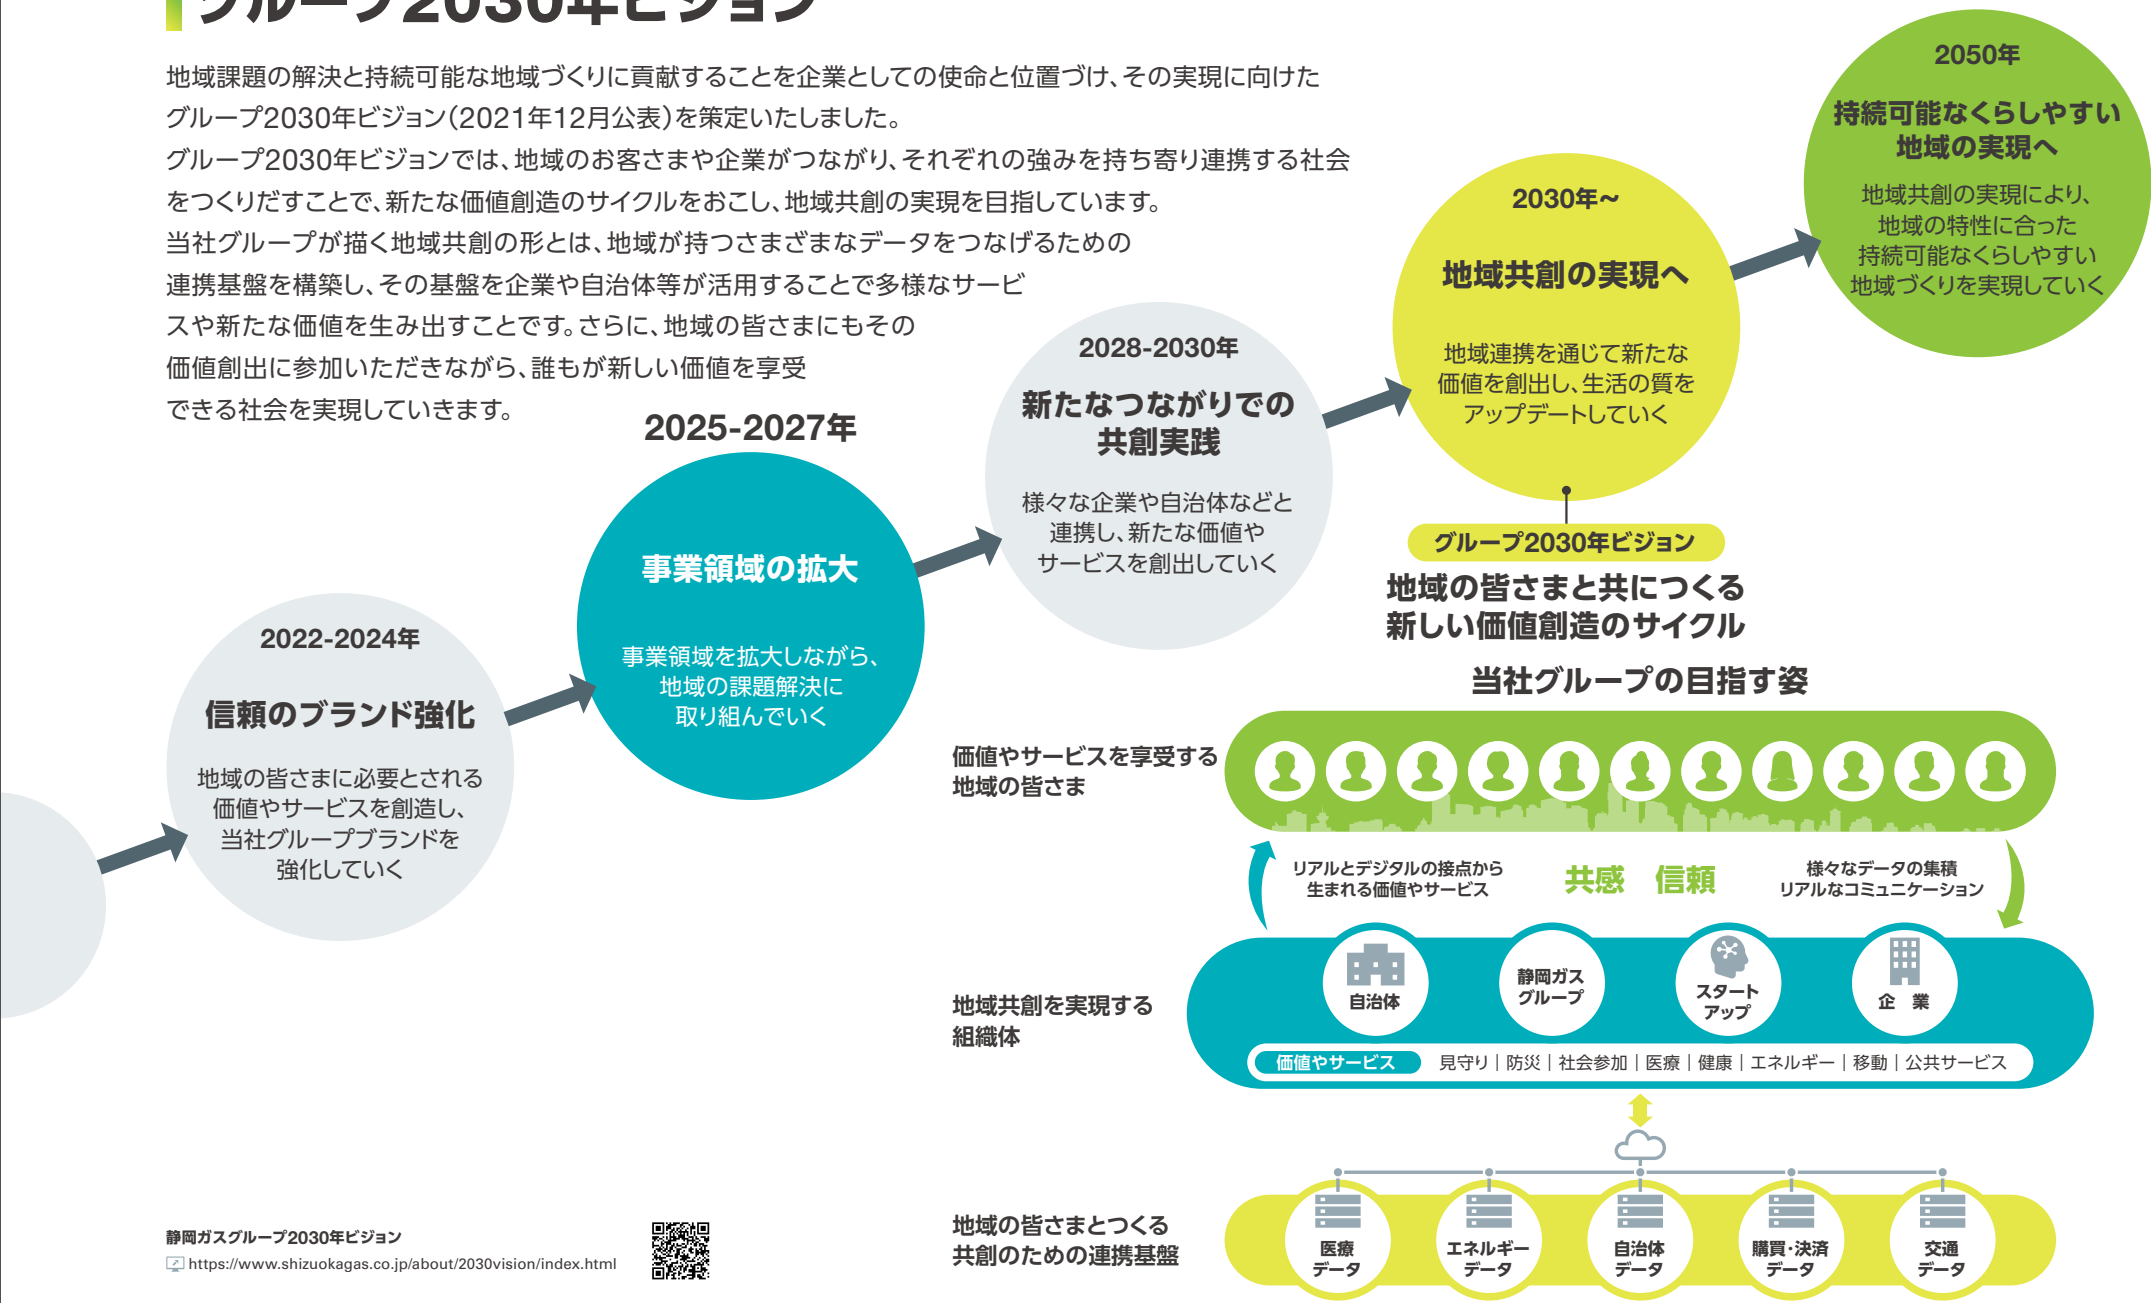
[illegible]

地域課題の解決と持続可能な地域づくりに貢献することを企業としての使命と位置づけ、その実現に向けたグループ2030年ビジョン(2021年12月公表)を策定いたしました。
グループ2030年ビジョンでは、地域のお客さまや企業がつながり、それぞれの強みを持ち寄り連携する社会をつくりだすことで、新たな価値創造のサイクルをおこし、地域共創の実現を目指しています。
当社グループが描く地域共創の形とは、地域が持つさまざまなデータをつなげるための連携基盤を構築し、その基盤を企業や自治体等が活用することで多様なサービスや新たな価値を生み出すことです。さらに、地域の皆さまにもその価値創出に参加いただきながら、誰もが新しい価値を享受できる社会を実現していきます。

2022-2024年
信頼のブランド強化
地域の皆さまに必要とされる価値やサービスを創造し、当社グループブランドを強化していく

2025-2027年
事業領域の拡大
事業領域を拡大しながら、地域の課題解決に取り組んでいく

2028-2030年
新たなつながりでの共創実践
様々な企業や自治体などと連携し、新たな価値やサービスを創出していく

2030年~
地域共創の実現へ
地域連携を通じて新たな価値を創出し、生活の質をアップデートしていく

2050年
持続可能なくらしやすい地域の実現へ
地域共創の実現により、地域の特性に合った持続可能なくらしやすい地域づくりを実現していく

グループ2030年ビジョン
地域の皆さまと共につくる新しい価値創造のサイクル

当社グループの目指す姿

価値やサービスを享受する地域の皆さま

リアルとデジタルの接点から生まれる価値やサービス
共感 信頼
様々なデータの集積 リアルなコミュニケーション

地域共創を実現する組織体
自治体
静岡ガスグループ
スタートアップ
企 業
価値やサービス 見守り | 防災 | 社会参加 | 医療 | 健康 | エネルギー | 移動 | 公共サービス

地域の皆さまとつくる共創のための連携基盤
医療データ
エネルギーデータ
自治体データ
購買・決済データ
交通データ

静岡ガスグループ2030年ビジョン
https://www.shizuokagas.co.jp/about/2030vision/index.html